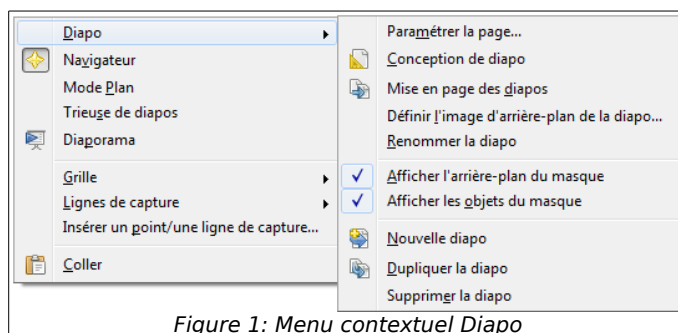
Diapo
Navigateur
Mode Plan
Trieuse de diapos
Diaporama
Grille
Lignes de capture
Insérer un point/une ligne de capture...
Coller

Paramétrer la page...
Conception de diapo
Mise en page des diapos
Définir l'image d'arrière-plan de la diapo...
Renommer la diapo
Afficher l'arrière-plan du masque
Afficher les objets du masque
Nouvelle diapo
Dupliquer la diapo
Supprimer la diapo

Figure 1: Menu contextuel Diapo